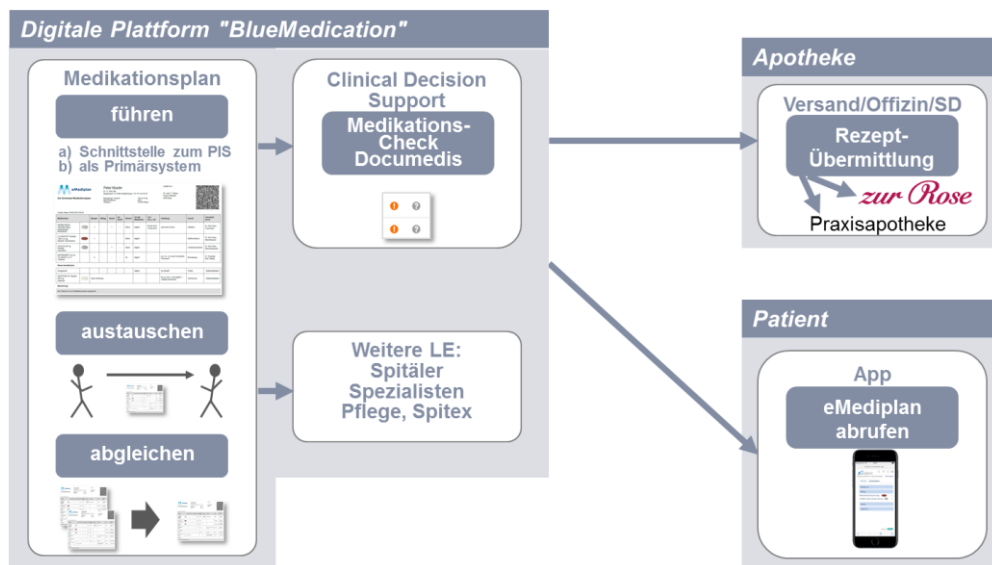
Digitale Plattform "BlueMedication"

Medikationsplan

führen

a) Schnittstelle zum PIS
b) als Primärsystem

eMediplan

austauschen

abgleichen

Clinical Decision Support

Medikations-Check Documedis

Weitere LE:
Spitäler
Spezialisten
Pflege, Spitex

Apotheke

Versand/Offizin/SD

Rezept-Übermittlung

zur Rose

Praxisapotheke

Patient

App

eMediplan abrufen